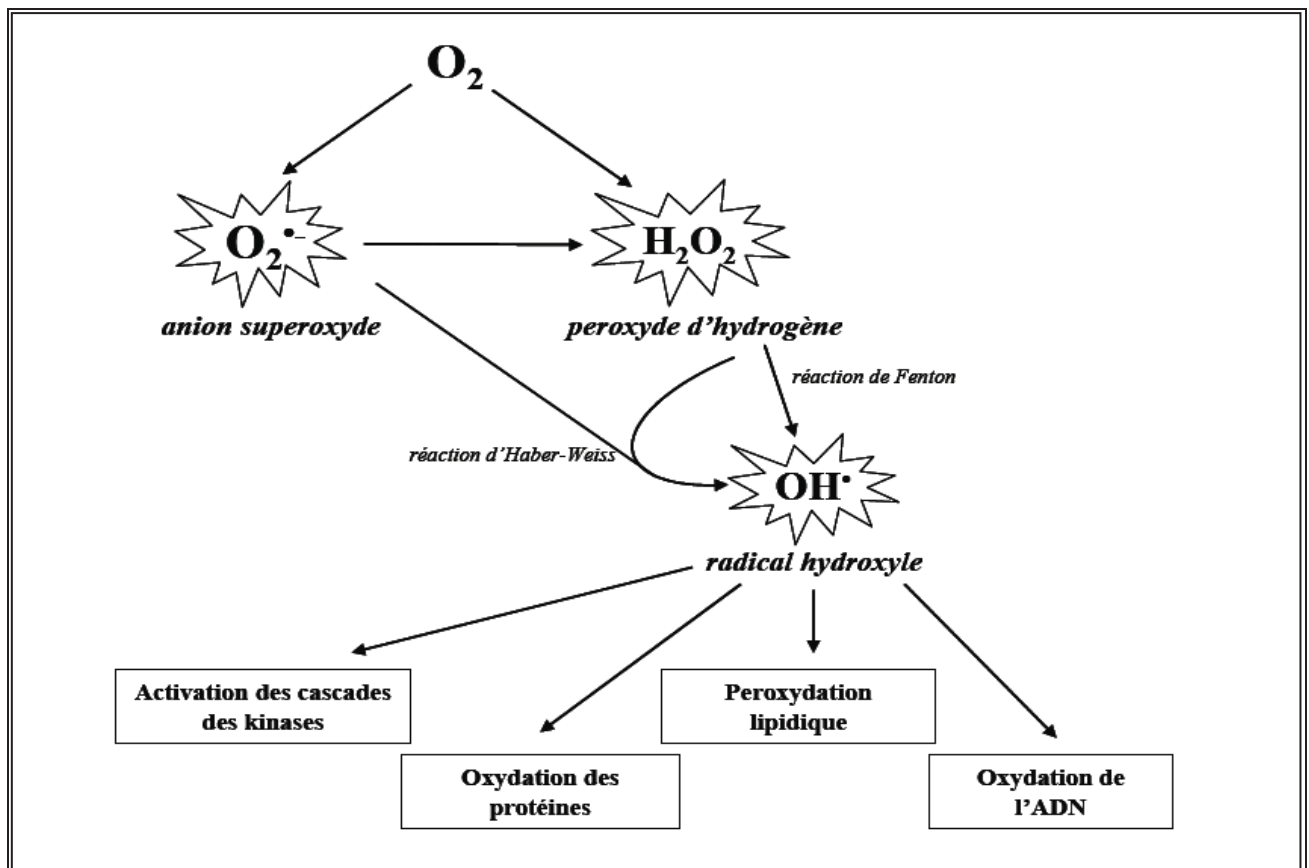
$O_2$

$O_2^{\bullet-}$

anion superoxyde

$H_2O_2$

peroxyde d'hydrogène

réaction de Fenton

réaction d'Haber-Weiss

$OH^{\bullet}$

radical hydroxyle

Activation des cascades des kinases

Oxydation des protéines

Peroxydation lipidique

Oxydation de l'ADN